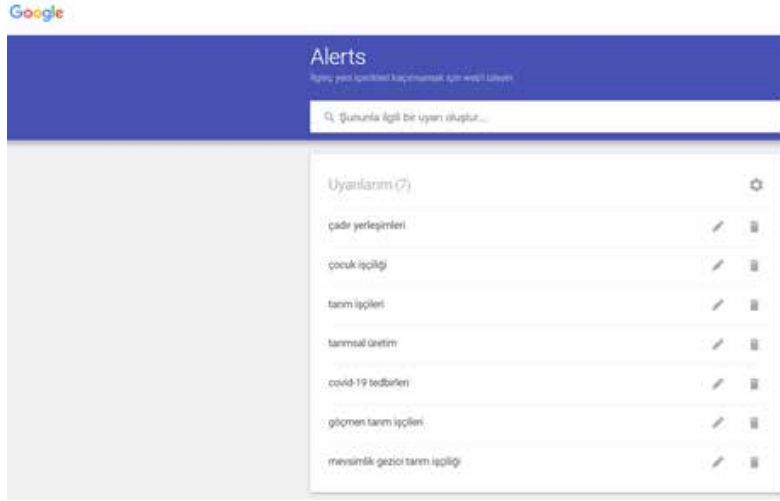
Google

Alerts

İlginç yeni içerikleri kaçırmamak için web'i izleyin

Şununla ilgili bir uyarı oluştur...

Uyarılarım (7)

çadır yerleşimleri

çocuk işçiliği

tarım işçileri

tarımsal üretim

covid-19 tedbirleri

göçmen tarım işçileri

mevsimlik gezici tarım işçiliği